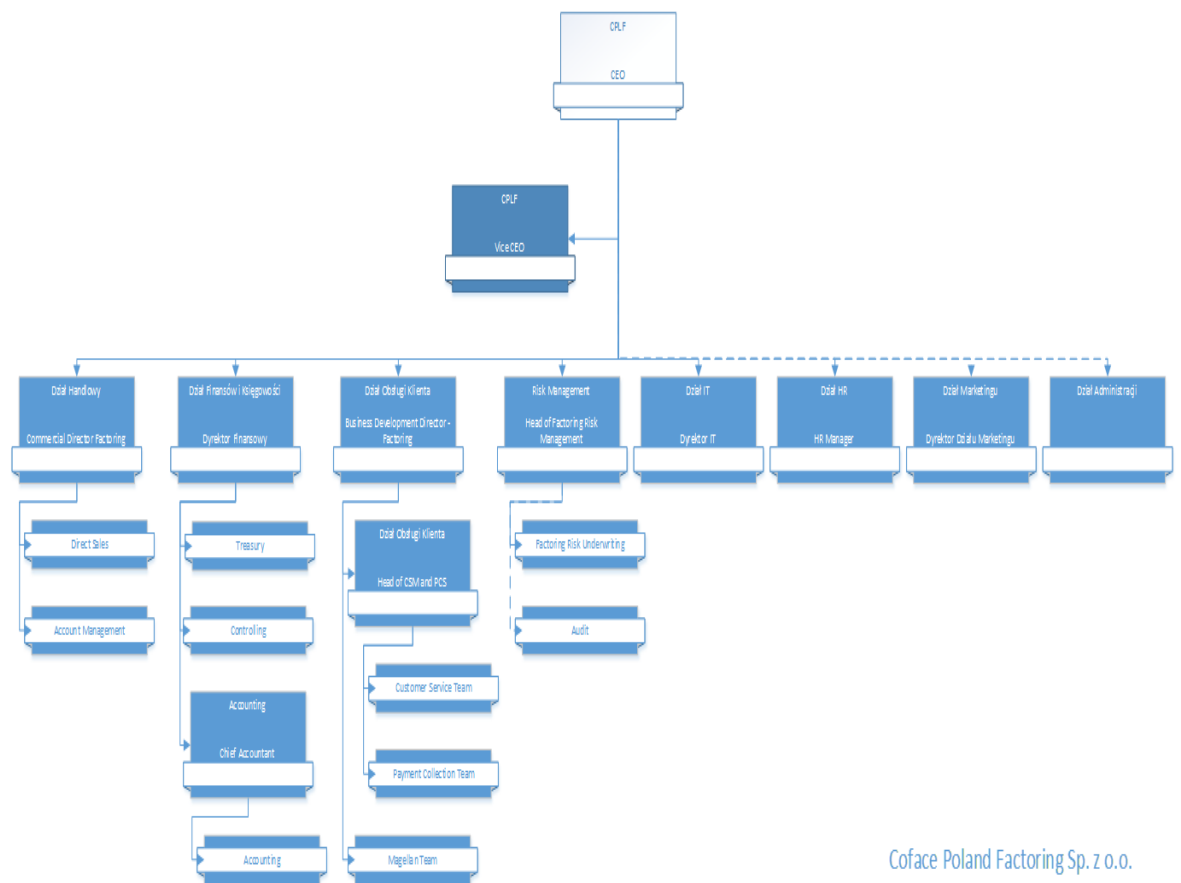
CPLF

CEO

CPLF

Vice CEO

Dział Handlowy

Commercial Director Factoring

Dział Finansów i Księgowości

Dyrektor finansowy

Dział Obsługi Klienta

Business Development Director - Factoring

Risk Management

Head of Factoring Risk Management

Dział IT

Dyrektor IT

Dział HR

HR Manager

Dział Marketingu

Dyrektor Działu Marketingu

Dział Administracji

Direct Sales

Account Management

Treasury

Controling

Accounting

Chief Accountant

Accounting

Dział Obsługi Klienta

Head of CSM and PCS

Customer Service Team

Payment Collection Team

Magellan Team

Factoring Risk Underwriting

Audit

Coface Poland Factoring Sp. z o.o.